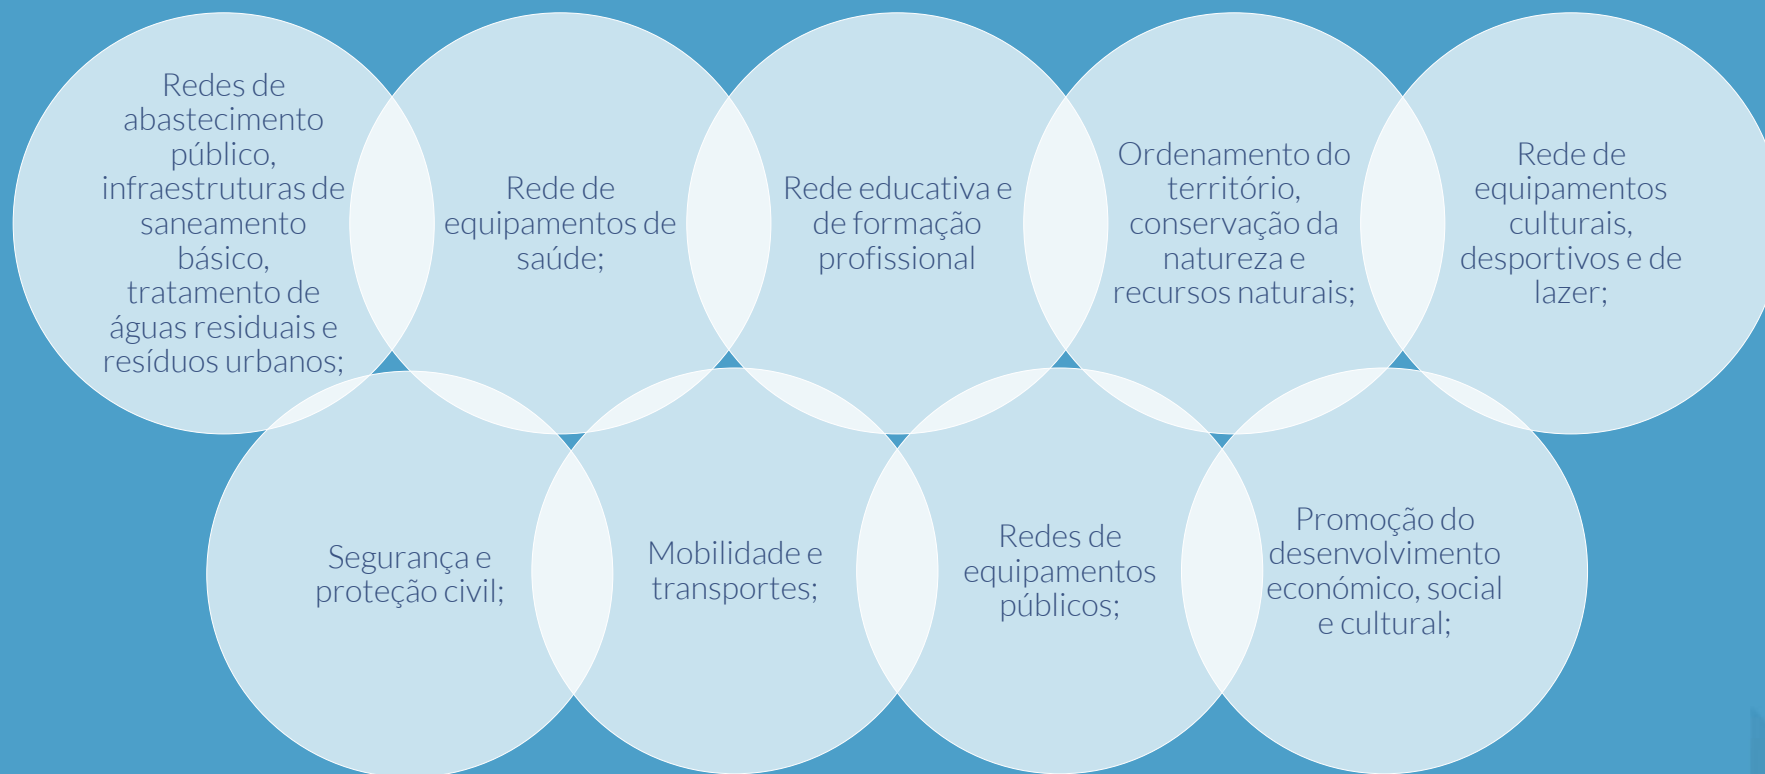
Redes de abastecimento público, infraestruturas de saneamento básico, tratamento de águas residuais e resíduos urbanos;

Rede de equipamentos de saúde;

Rede educativa e de formação profissional

Ordenamento do território, conservação da natureza e recursos naturais;

Rede de equipamentos culturais, desportivos e de lazer;

Segurança e proteção civil;

Mobilidade e transportes;

Redes de equipamentos públicos;

Promoção do desenvolvimento económico, social e cultural;